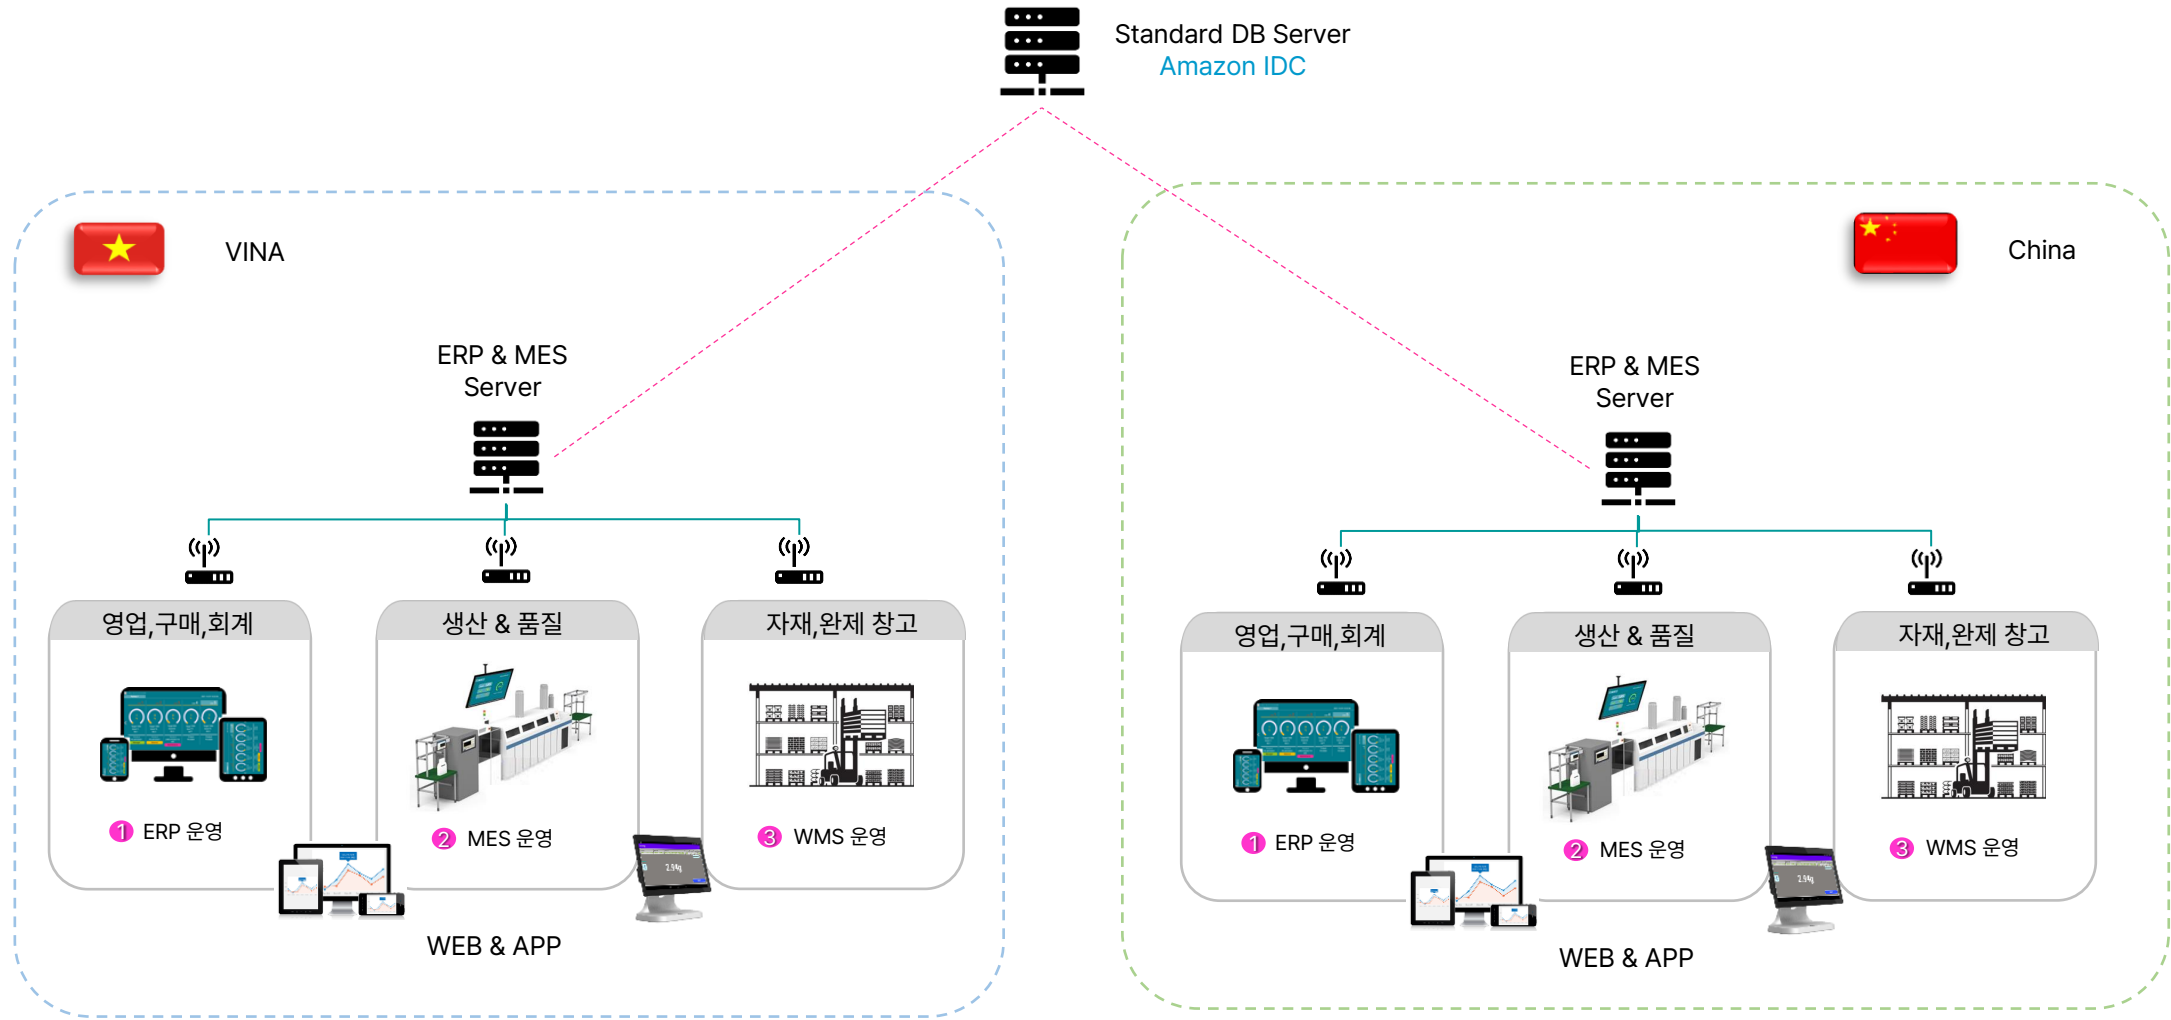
Standard DB Server
Amazon IDC

VINA

ERP & MES
Server

영업,구매,회계

1 ERP 운영

생산 & 품질

2 MES 운영

자재,완제 창고

3 WMS 운영

WEB & APP

China

ERP & MES
Server

영업,구매,회계

1 ERP 운영

생산 & 품질

2 MES 운영

자재,완제 창고

3 WMS 운영

WEB & APP